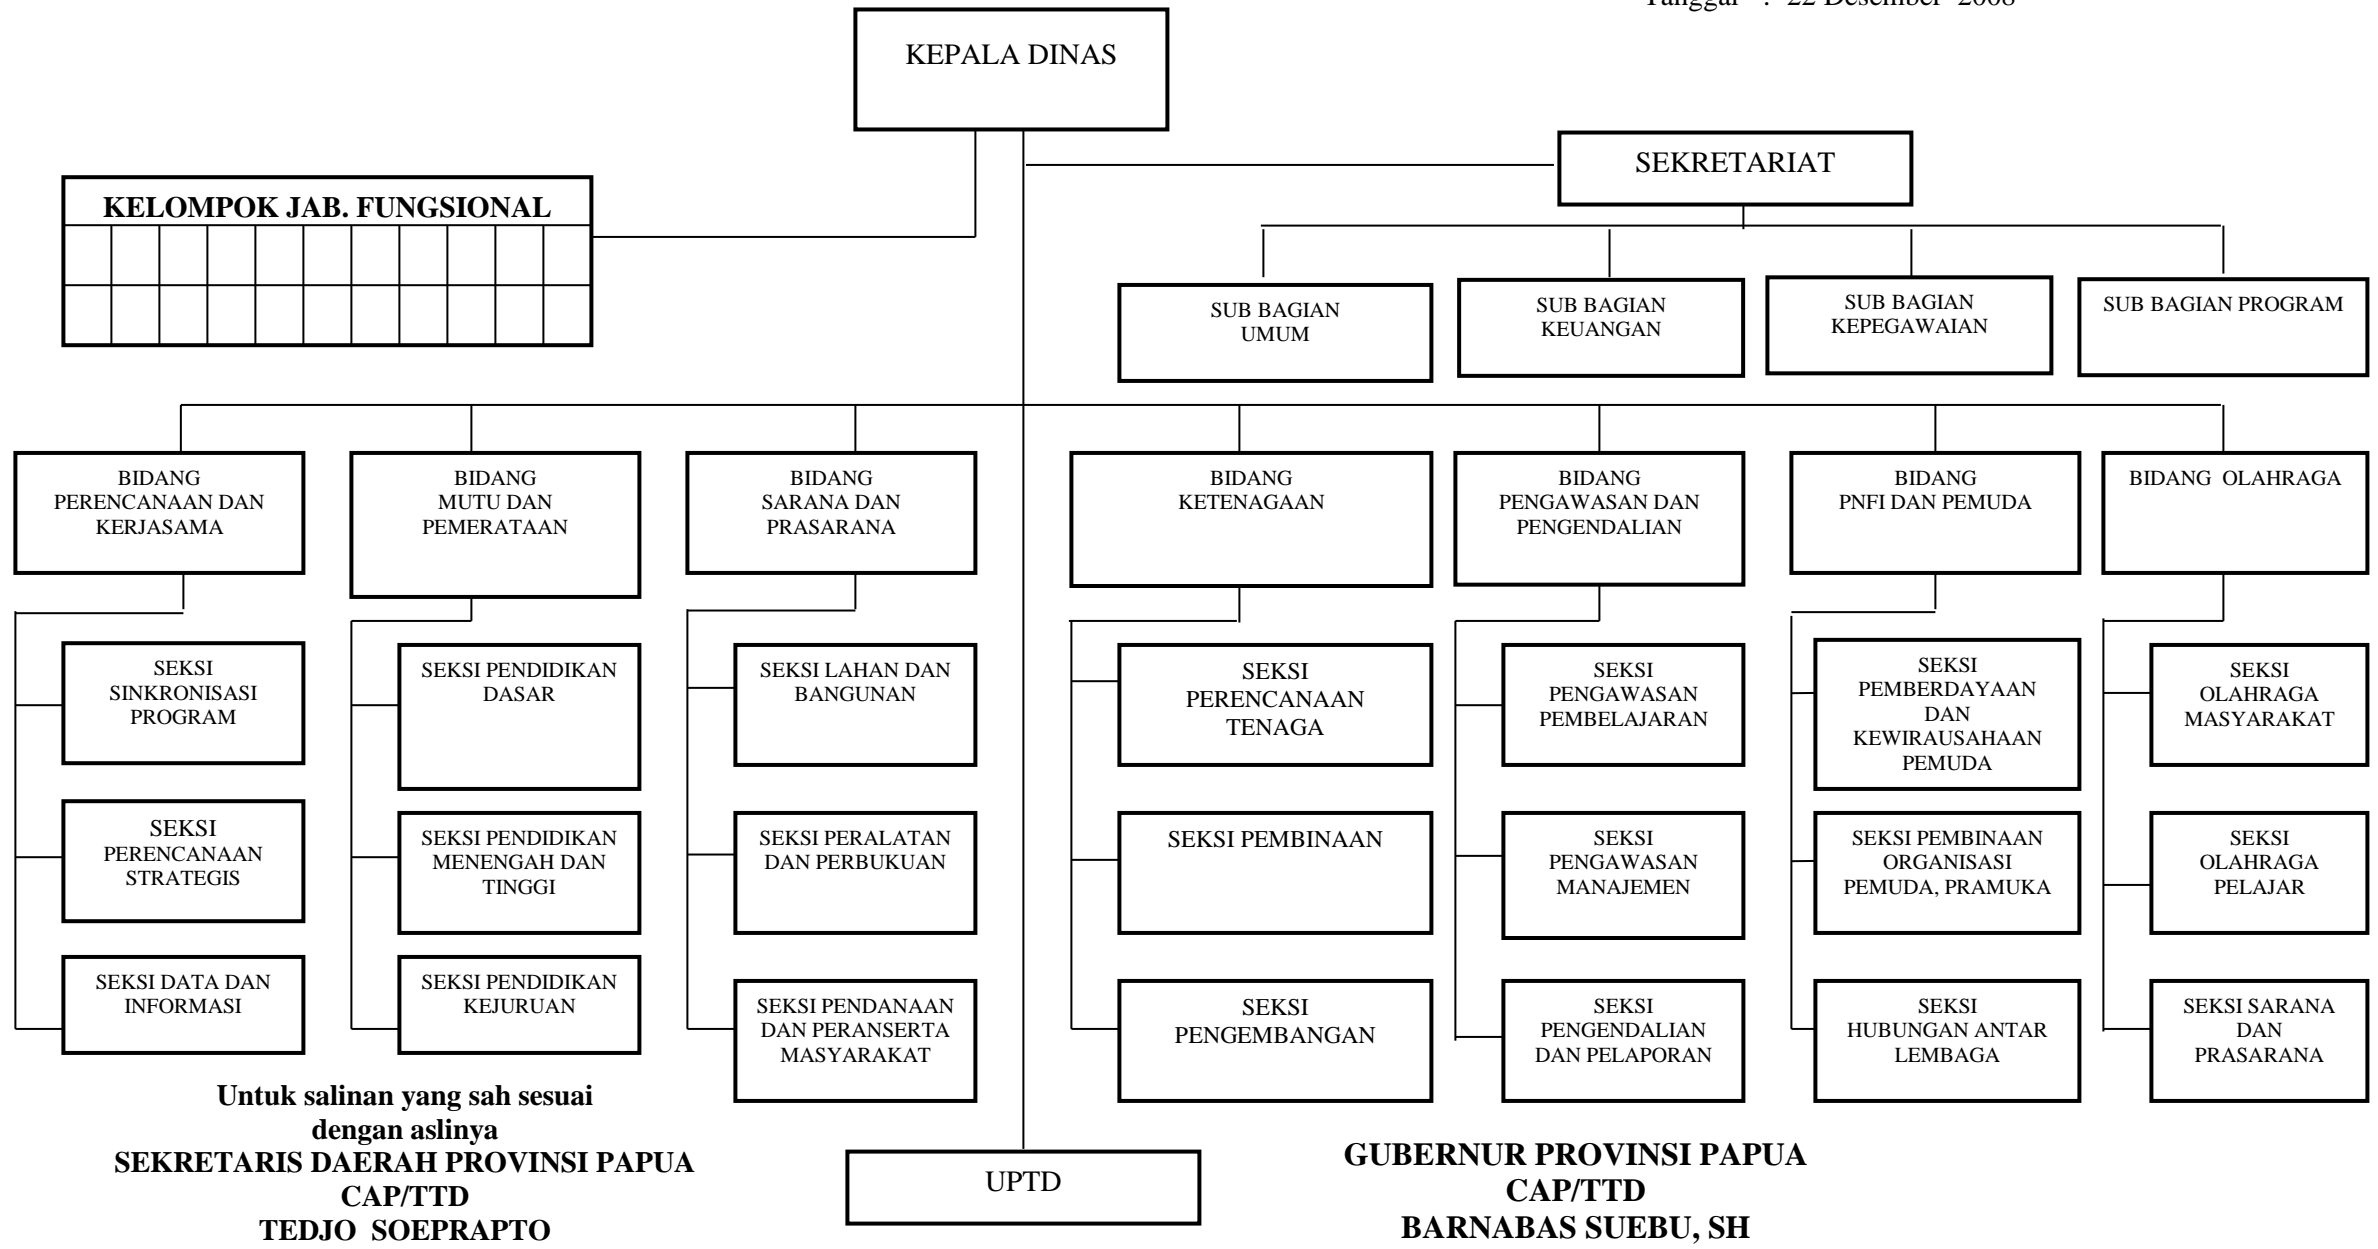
Tanggal : 22 Desember 2008

KEPALA DINAS

SEKRETARIAT

KELOMPOK JAB. FUNGSIONAL

SUB BAGIAN UMUM

SUB BAGIAN KEUANGAN

SUB BAGIAN KEPEGAWAIAN

SUB BAGIAN PROGRAM

BIDANG PERENCANAAN DAN KERJASAMA

SEKSI SINKRONISASI PROGRAM

SEKSI PERENCANAAN STRATEGIS

SEKSI DATA DAN INFORMASI

BIDANG MUTU DAN PEMERATAAN

SEKSI PENDIDIKAN DASAR

SEKSI PENDIDIKAN MENENGAH DAN TINGGI

SEKSI PENDIDIKAN KEJURUAN

BIDANG SARANA DAN PRASARANA

SEKSI LAHAN DAN BANGUNAN

SEKSI PERALATAN DAN PERBUKUAN

SEKSI PENDANAAN DAN PERANSERTA MASYARAKAT

BIDANG KETENAGAAN

SEKSI PERENCANAAN TENAGA

SEKSI PEMBINAAN

SEKSI PENGEMBANGAN

BIDANG PENGAWASAN DAN PENGENDALIAN

SEKSI PENGAWASAN PEMBELAJARAN

SEKSI PENGAWASAN MANAJEMEN

SEKSI PENGENDALIAN DAN PELAPORAN

BIDANG PNFI DAN PEMUDA

SEKSI PEMBERDAYAAN DAN KEWIRAUSAHAAN PEMUDA

SEKSI PEMBINAAN ORGANISASI PEMUDA, PRAMUKA

SEKSI HUBUNGAN ANTAR LEMBAGA

BIDANG OLAHRAGA

SEKSI OLAHRAGA MASYARAKAT

SEKSI OLAHRAGA PELAJAR

SEKSI SARANA DAN PRASARANA

UPTD

Untuk salinan yang sah sesuai dengan aslinya
SEKRETARIS DAERAH PROVINSI PAPUA
CAP/TTD
TEDJO SOEPRAPTO

GUBERNUR PROVINSI PAPUA
CAP/TTD
BARNABAS SUEBU, SH